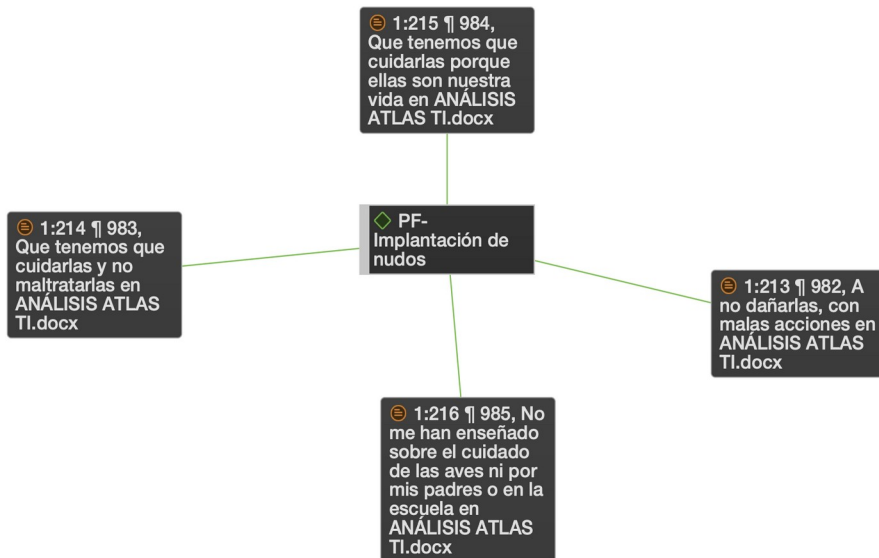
1:215 ¶ 984, Que tenemos que cuidarlas porque ellas son nuestra vida en ANÁLISIS ATLAS TI.docx

1:214 ¶ 983, Que tenemos que cuidarlas y no maltratarlas en ANÁLISIS ATLAS TI.docx

PF-Implantación de nudos

1:213 ¶ 982, A no dañarlas, con malas acciones en ANÁLISIS ATLAS TI.docx

1:216 ¶ 985, No me han enseñado sobre el cuidado de las aves ni por mis padres o en la escuela en ANÁLISIS ATLAS TI.docx